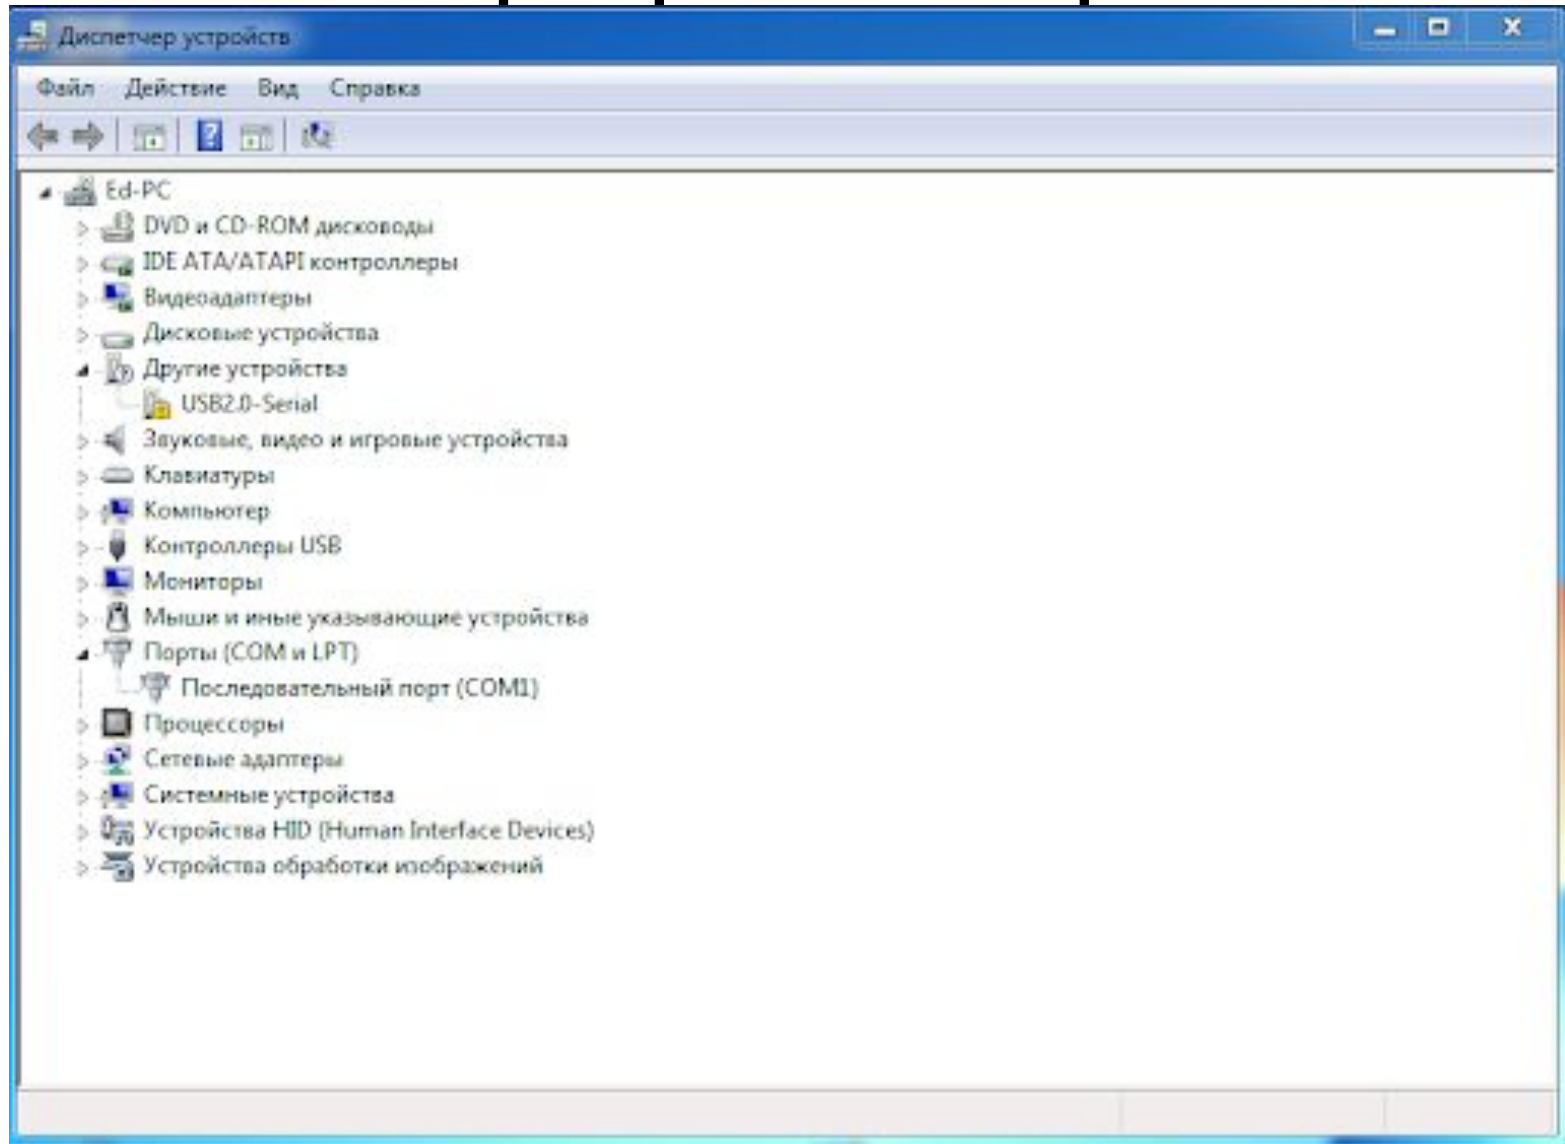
Диспетчер устройств

Файл Действие Вид Справка

Ed-PC
DVD и CD-ROM дисководы
IDE ATA/ATAPI контроллеры
Видеоадаптеры
Дисковые устройства
Другие устройства
USB2.0-Serial
Звуковые, видео и игровые устройства
Клавиатуры
Компьютер
Контроллеры USB
Мониторы
Мыши и иные указывающие устройства
Порты (COM и LPT)
Последовательный порт (COM1)
Процессоры
Сетевые адаптеры
Системные устройства
Устройства HID (Human Interface Devices)
Устройства обработки изображений